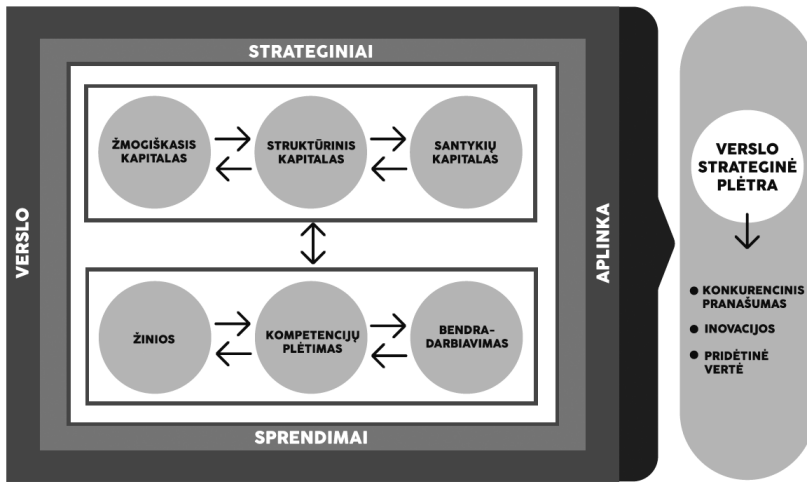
STRATEGINIAI

VERSLO

APLINKA

ŽMOGIŠKASIS KAPITALAS

STRUKTŪRINIS KAPITALAS

SANTYKIŲ KAPITALAS

ŽINIOS

KOMPETENCIJŲ PLĖTIMAS

BENDRADARBIAVIMAS

SPRENDIMAI

VERSLO STRATEGINĖ PLĖTRA

● KONKURENCINIS PRANAŠUMAS
● INOVACIJOS
● PRIDĖTINĖ VERTĖ